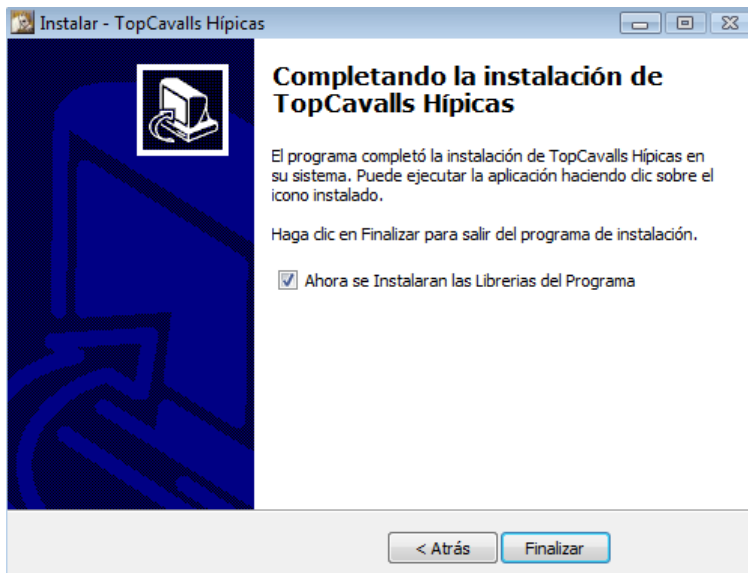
Instalar - TopCavalls Hípicas

Completando la instalación de TopCavalls Hípicas

El programa completó la instalación de TopCavalls Hípicas en su sistema. Puede ejecutar la aplicación haciendo clic sobre el icono instalado.

Haga clic en Finalizar para salir del programa de instalación.

Ahora se Instalaran las Librerias del Programa

< Atrás

Finalizar